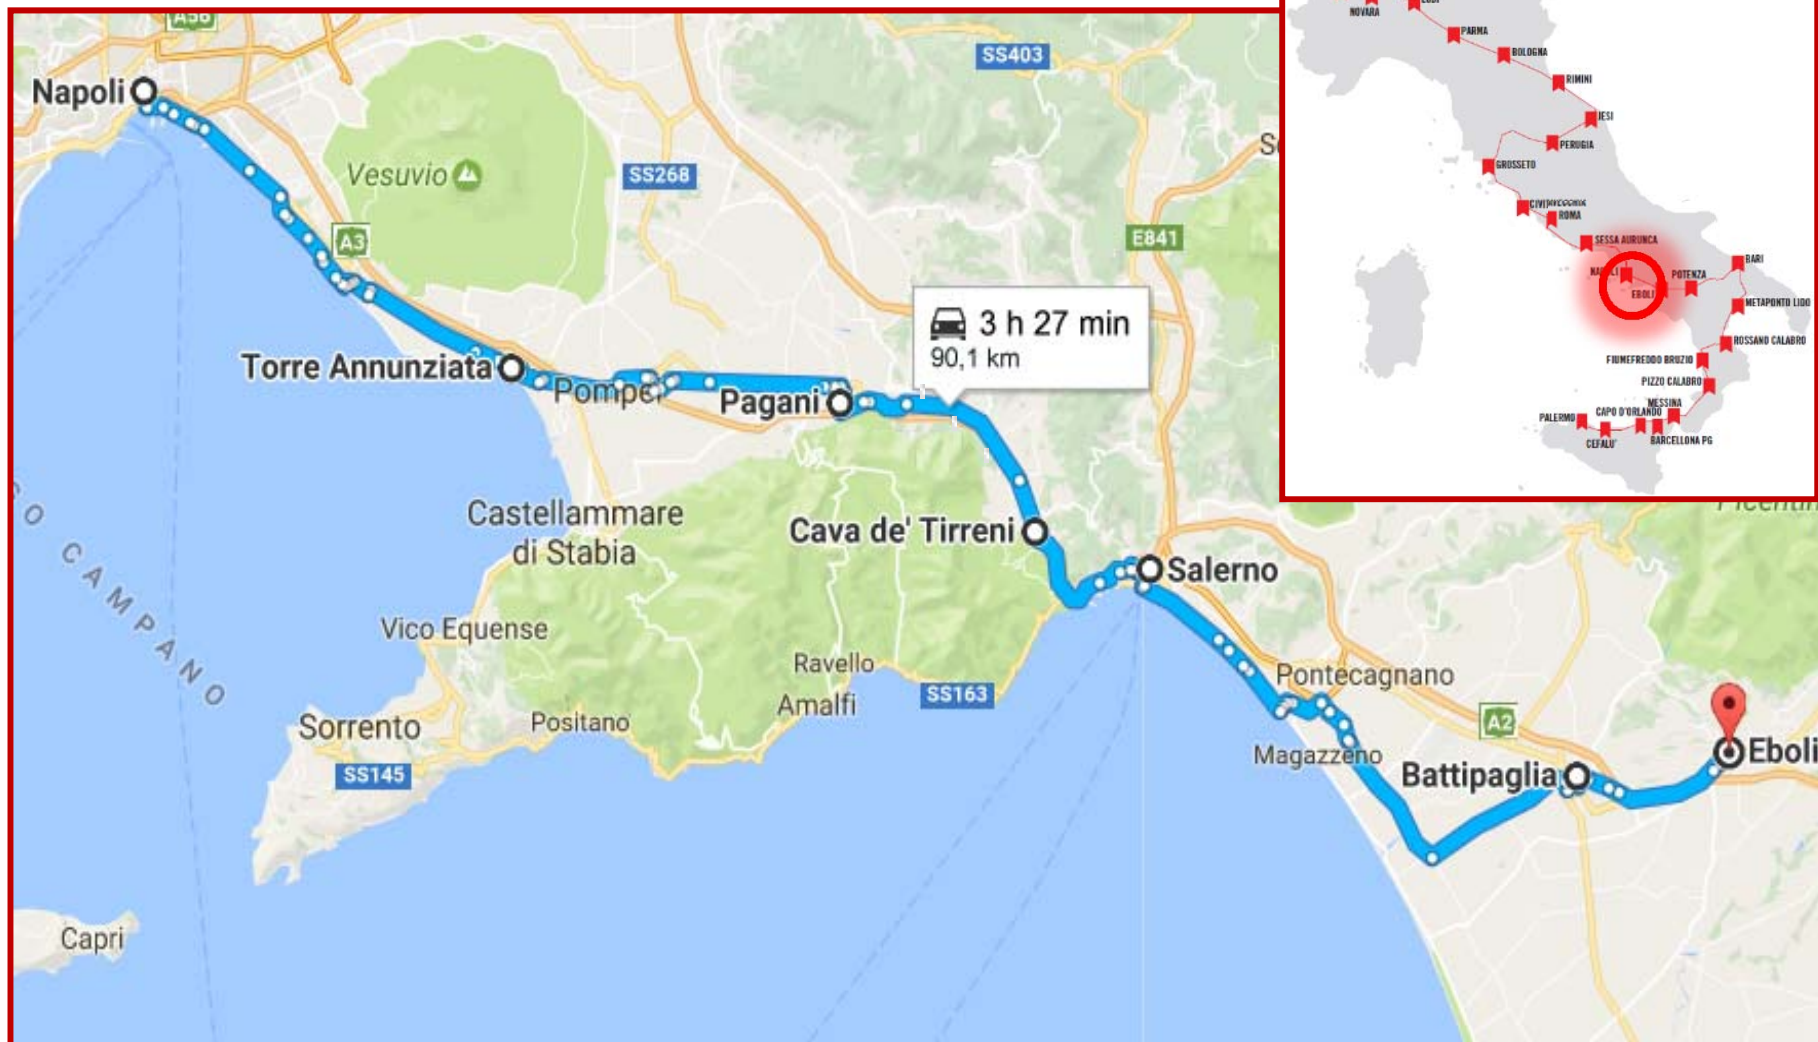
A56
Napoli
Vesuvio
SS268
SS403
A3
E841
Torre Annunziata
Pompei
Pagani
3 h 27 min
90,1 km
Castellammare di Stabia
Cava de' Tirreni
Salerno
O CAMPANO
Vico Equense
Ravello
Amalfi
SS163
Pontecagnano
Sorrento
Positano
SS145
A2
Magazzeno
Battipaglia
Eboli
Capri

NOVARA
PARMA
BOLOGNA
RIMINI
JESI
PERUGIA
GROSSETO
CIVITAVECCHIA
ROMA
SESSA AURUNCA
NAPOLI
EBOLI
POTENZA
BARI
METAPONTO LIDO
ROSSANO CALABRO
FIUMEFREDDO BRUZIO
PIZZO CALABRO
MESSINA
PALERMO
CAPO D'ORLANDO
CEFALU'
BARCELLONA PG